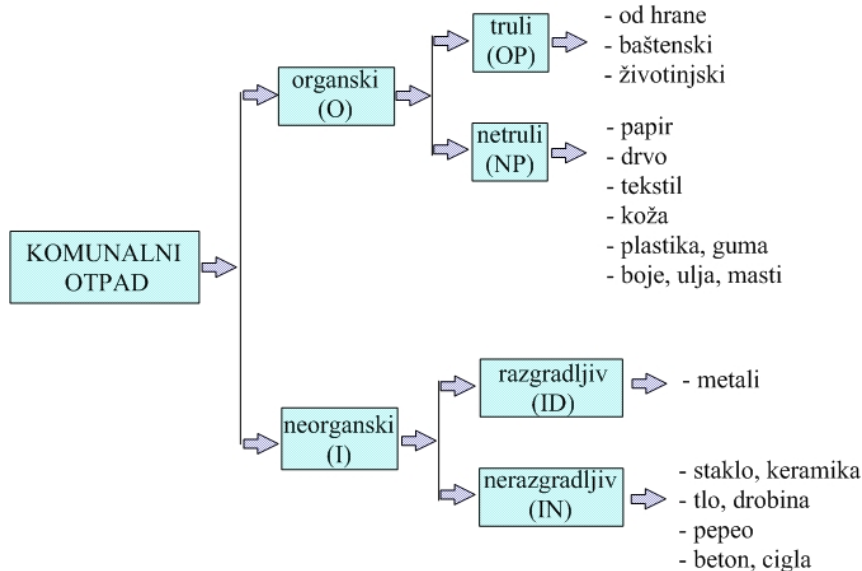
KOMUNALNI OTPAD

organski (O)

truli (OP)

- od hrane
- baštenski
- životinjski

netruli (NP)

- papir
- drvo
- tekstil
- koža
- plastika, guma
- boje, ulja, masti

neorganski (I)

razgradljiv (ID)

- metali

nerazgradljiv (IN)

- staklo, keramika
- tlo, drobina
- pepeo
- beton, cigla